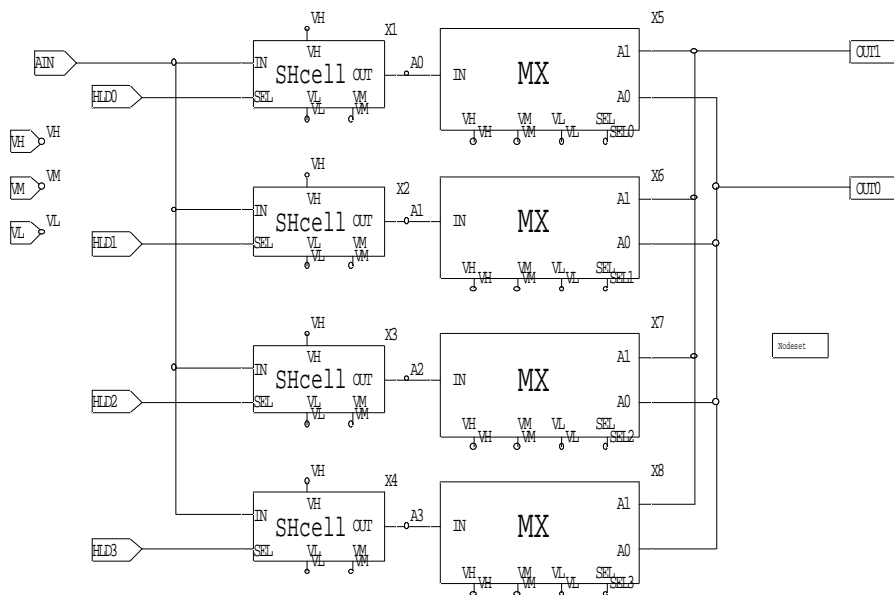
VH
X1
X5
AIN
IN
VH
SHcell
OUT
A0
IN
MX
A1
OUT1
HLD0
SEL
VL
VL
VM
VM
A0
VH
VH
VM
VM
VL
VL
SEL
SEL0
VH
VH
VM
VM
VL
VL

VH
X2
X6
VH
IN
SHcell
OUT
A1
IN
MX
A1
OUT0
HLD1
SEL
VL
VL
VM
VM
A0
VH
VH
VM
VM
VL
VL
SEL
SEL1

VH
X3
X7
VH
IN
SHcell
OUT
A2
IN
MX
A1
Nodeset
HLD2
SEL
VL
VL
VM
VM
A0
VH
VH
VM
VM
VL
VL
SEL
SEL2

VH
X4
X8
VH
IN
SHcell
OUT
A3
IN
MX
A1
HLD3
SEL
VL
VL
VM
VM
A0
VH
VH
VM
VM
VL
VL
SEL
SEL3